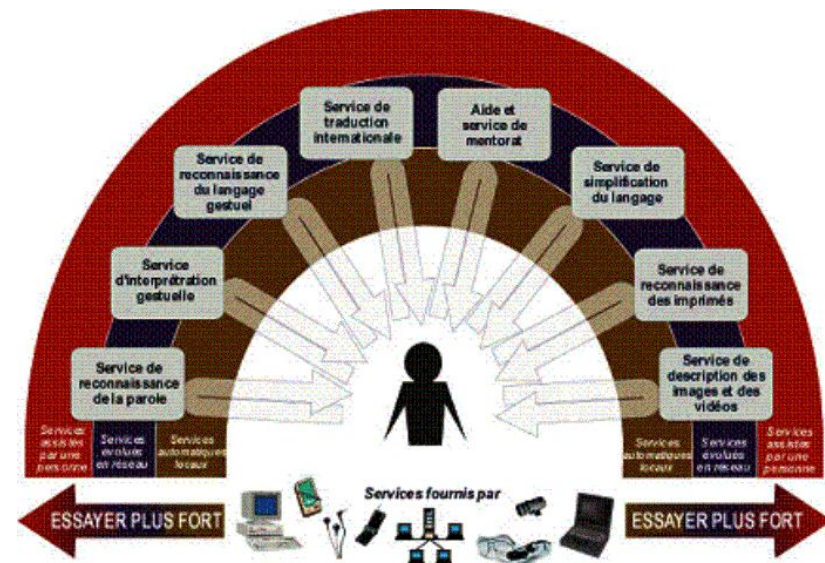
Service de reconnaissance de la parole

Service d'interprétation gestuelle

Service de reconnaissance du langage gestuel

Service de traduction internationale

Aide et service de mentorat

Service de simplification du langage

Service de reconnaissance des imprimés

Service de description des images et des vidéos

Services assistés par une personne

Services évolués en réseau

Services automatiques locaux

Services automatiques locaux

Services évolués en réseau

Services assistés par une personne

ESSAYER PLUS FORT

Services fournis par

ESSAYER PLUS FORT